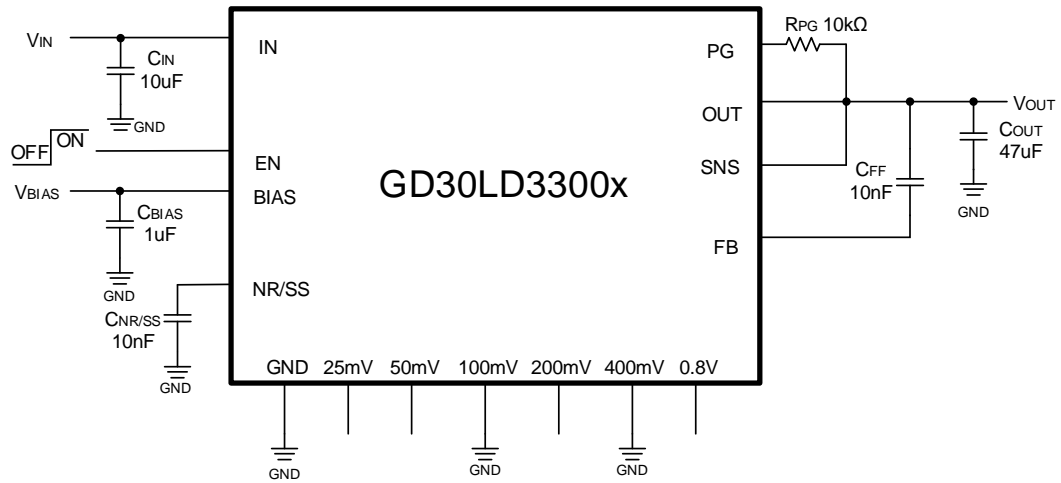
VIN

CIN
10uF

GND

OFF ON

VBIAS

CBIAS
1uF

GND

CNR/SS
10nF

GND

IN

EN

BIAS

NR/SS

GD30LD3300x

PG

OUT

SNS

FB

RPG 10kΩ

CFF
10nF

VOUT

COUT
47uF

GND

GND 25mV 50mV 100mV 200mV 400mV 0.8V

GND

GND

GND